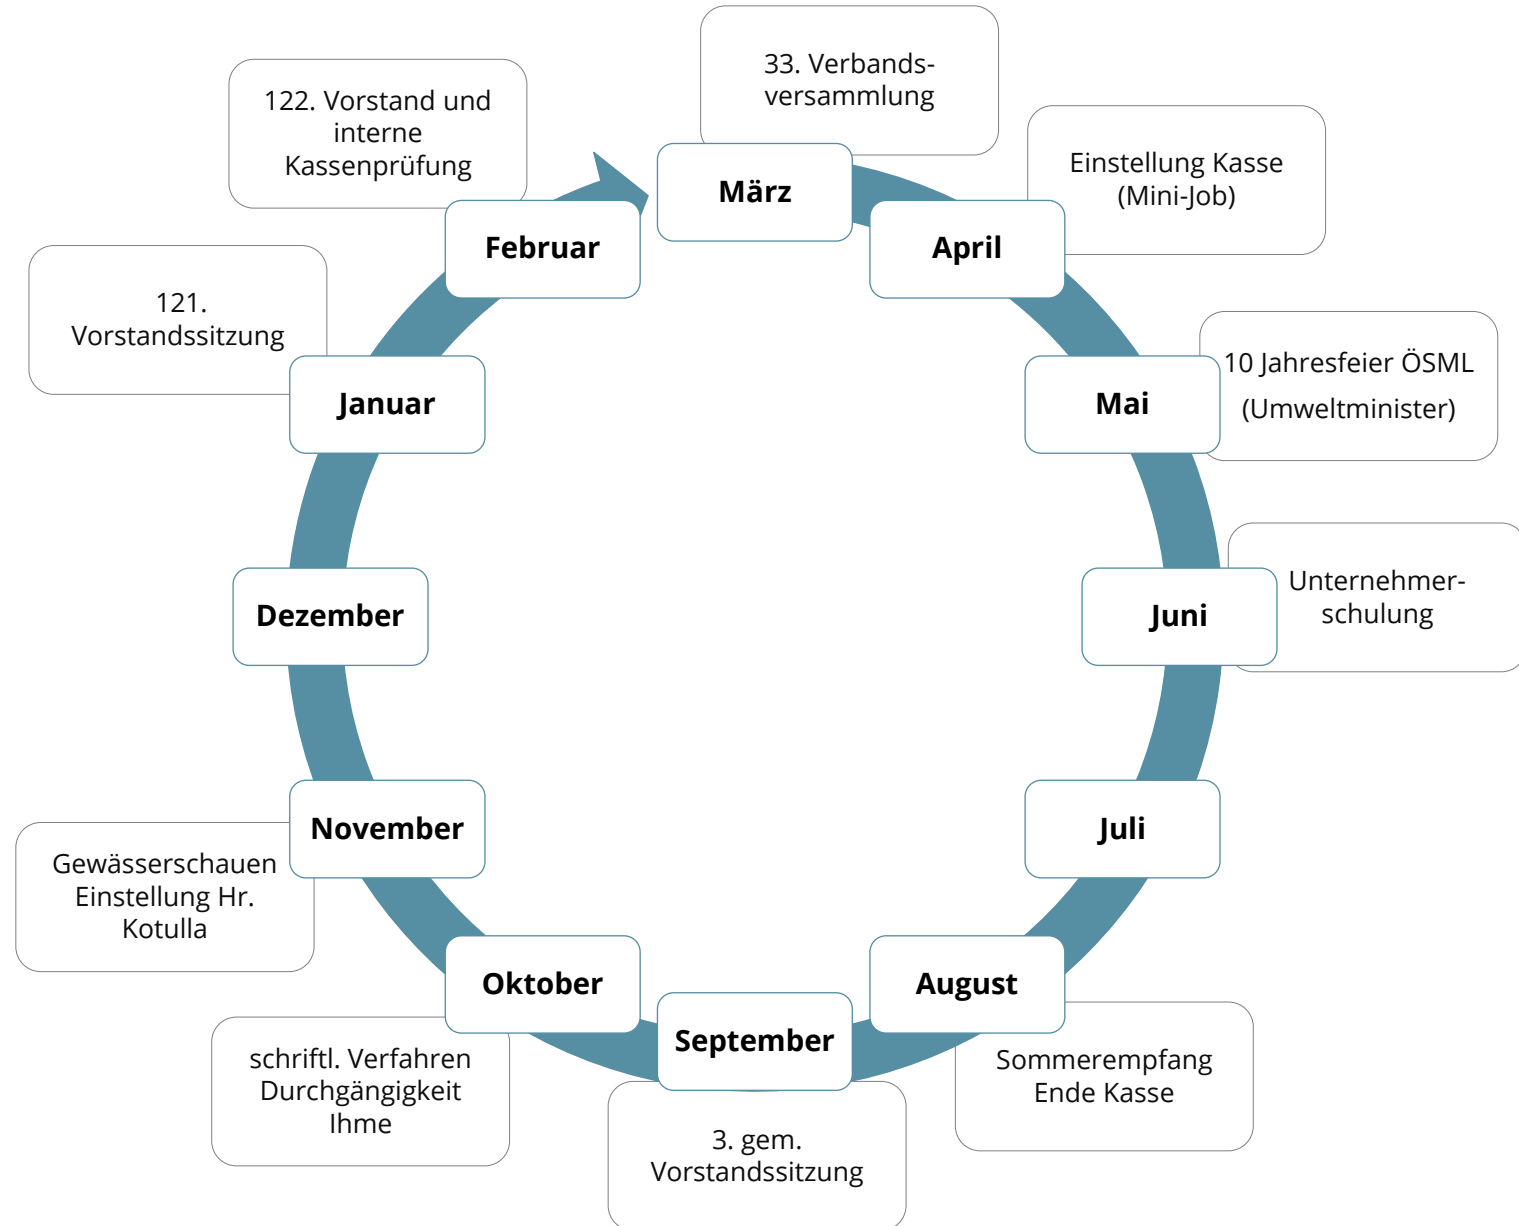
33. Verbandsversammlung

März

Einstellung Kasse (Mini-Job)

April

10 Jahresfeier ÖSML

(Umweltminister)

Mai

Unternehmerschulung

Juni

Juli

August

Sommerempfang Ende Kasse

September

3. gem. Vorstandssitzung

Oktober

schriftl. Verfahren Durchgängigkeit Ihme

November

Gewässerschauen Einstellung Hr. Kotulla

Dezember

Januar

121. Vorstandssitzung

Februar

122. Vorstand und interne Kassenprüfung